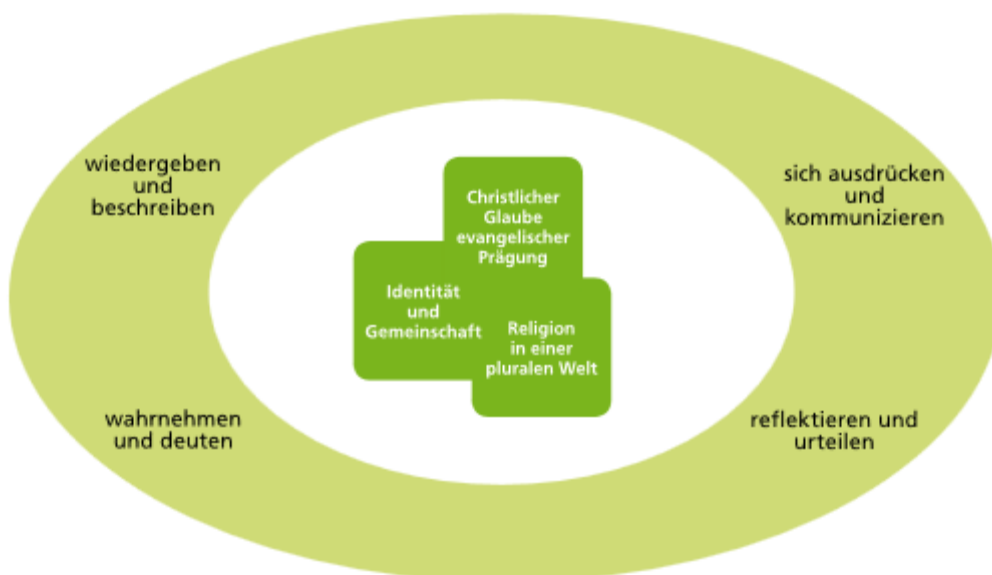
wiedergeben und beschreiben

sich ausdrücken und kommunizieren

Christlicher Glaube evangelischer Prägung

Identität und Gemeinschaft

Religion in einer pluralen Welt

wahrnehmen und deuten

reflektieren und urteilen